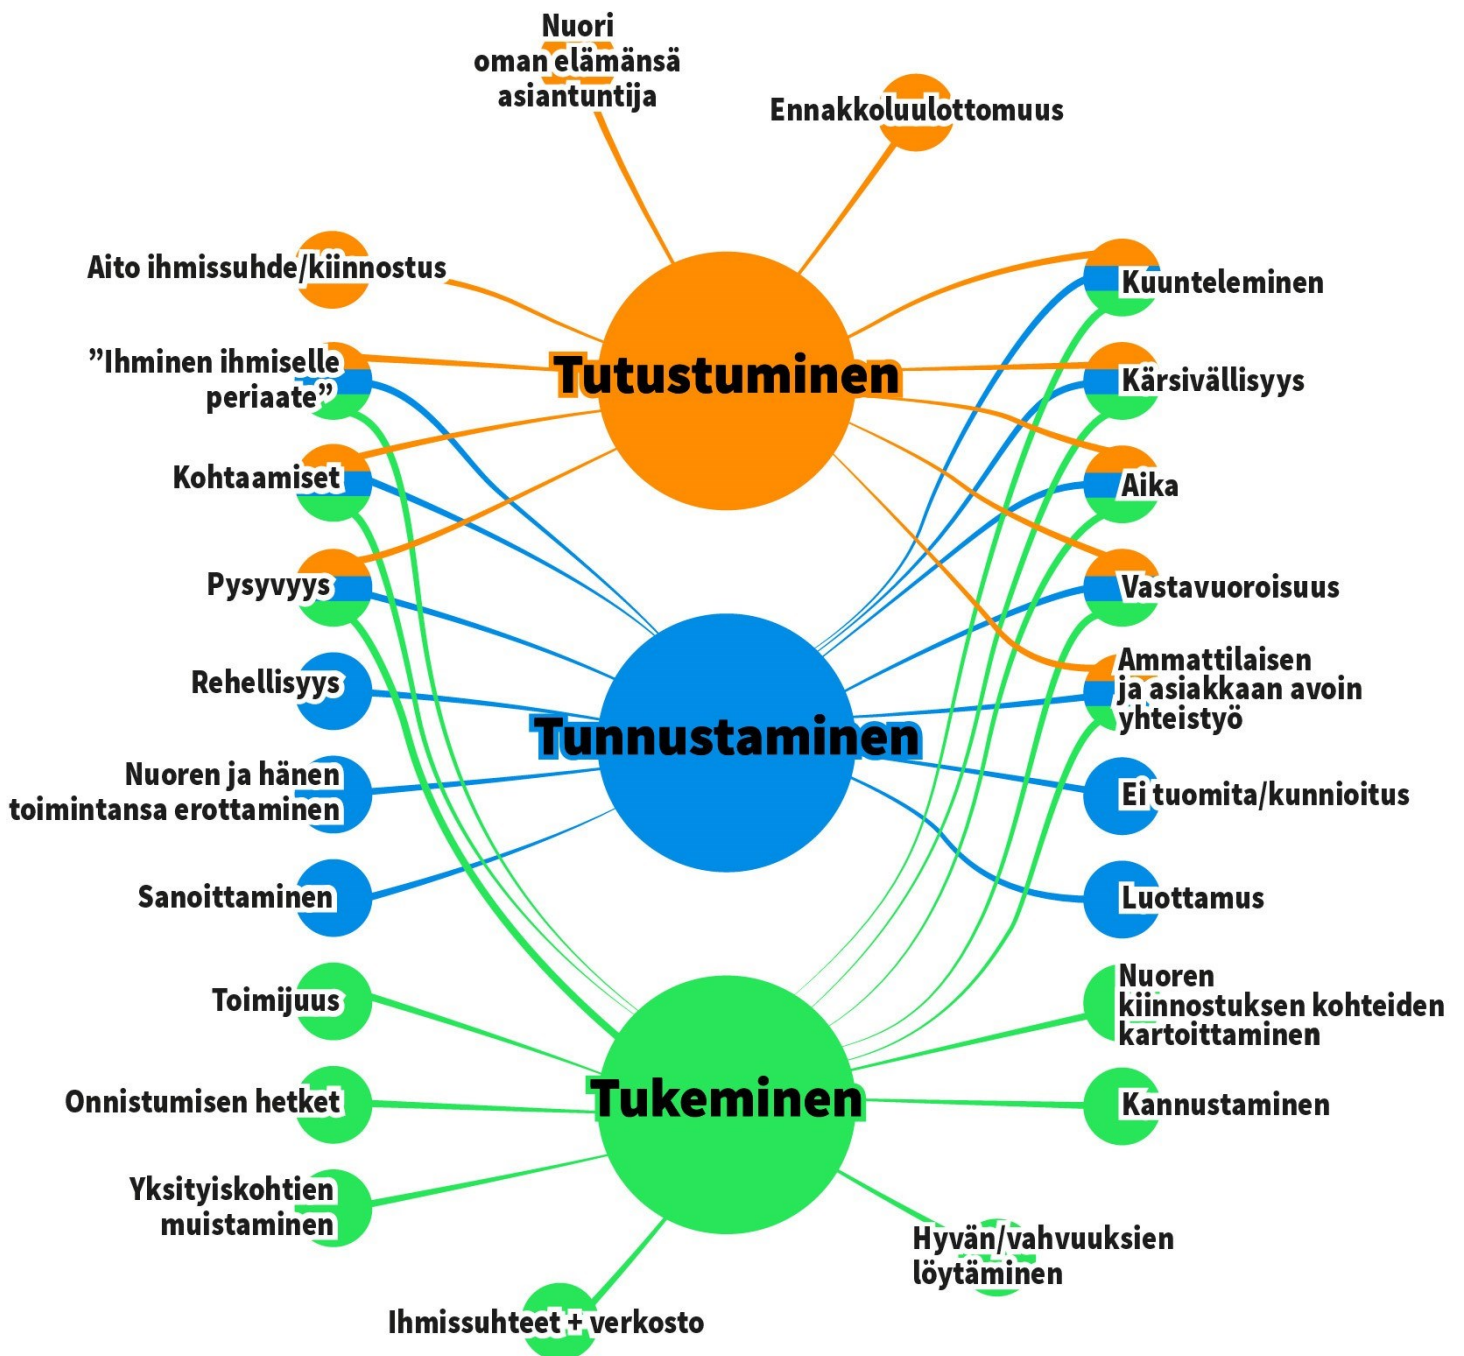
Nuori oman elämänsä asiantuntija

Ennakkoluulottomuus

Aito ihmissuhde/kiinnostus

Kuunteleminen

”Ihminen ihmiselle periaate”

Tutustuminen

Kärsivällisyys

Kohtaamiset

Aika

Pysyvyys

Vastavuoroisuus

Rehellisyys

Ammattilaisen ja asiakkaan avoin yhteistyö

Tunnustaminen

Nuoren ja hänen toimintansa erottaminen

Ei tuomita/kunnioitus

Sanoittaminen

Luottamus

Toimijuus

Nuoren kiinnostuksen kohteiden kartoittaminen

Onnistumisen hetket

Tukeminen

Kannustaminen

Yksityiskohtien muistaminen

Hyvän/vahvuuksien löytäminen

Ihmissuhteet + verkosto